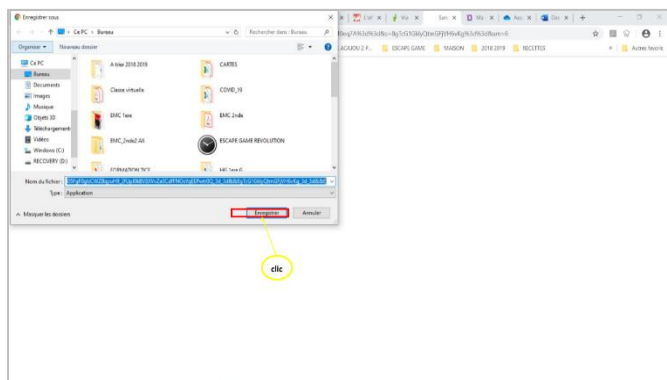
Enregistrer sous

Ce PC > Bureau

Rechercher dans : Bureau

Organiser ▾ Nouveau dossier

Ce PC
Bureau
Documents
Images
Musique
Objets 3D
Téléchargements
Vidéos
Windows (C:)
RECOVERY (D:)

A trier 2018 2019
CARTES
Classe virtuelle
COVID_19
EMC 1ere
EMC 2nde
EMC_2nde2 AS
ESCAPE GAME REVOLUTION
FORMATION TICE
HG 1ere G

Nom du fichier : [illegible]
Type : Application

Masquer les dossiers

Enregistrer Annuler

clic

LACAUOU 2 P... ESCAPE GAME MAISON 2018 2019 RECETTES Autres favoris